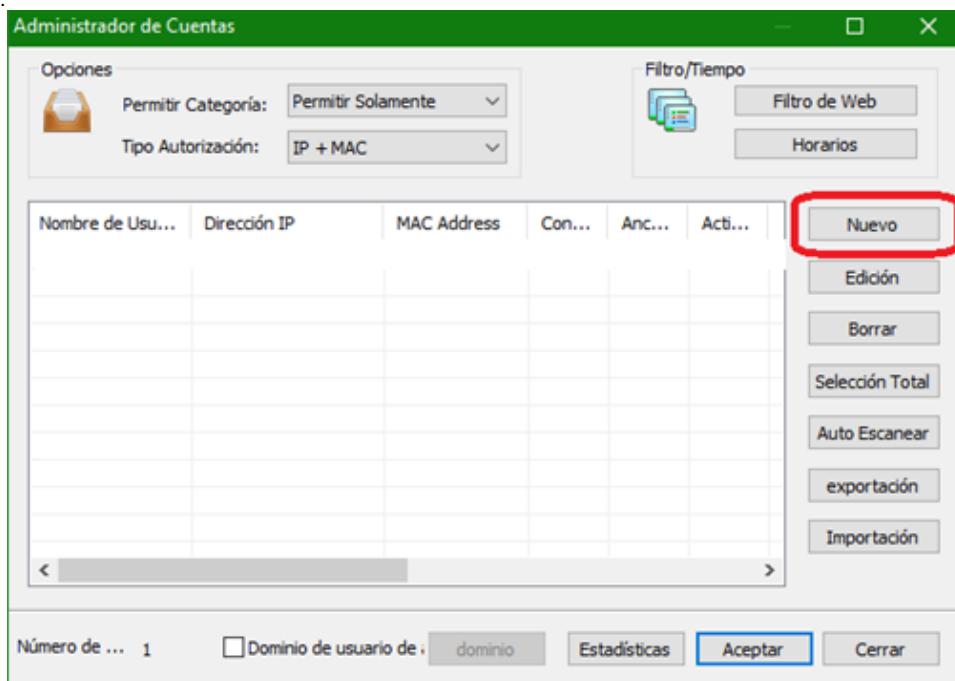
Administrador de Cuentas

Opciones

Permitir Categoría: Permitir Solamente

Tipo Autorización: IP + MAC

Filtro/Tiempo

Filtro de Web

Horarios

| Nombre de Usu... | Dirección IP | MAC Address | Con... | Anc... | Acti... |
|---|---|---|---|---|---|

Nuevo

Edición

Borrar

Selección Total

Auto Escanear

exportación

Importación

Número de ... 1

Dominio de usuario de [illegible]

dominio

Estadísticas

Aceptar

Cerrar